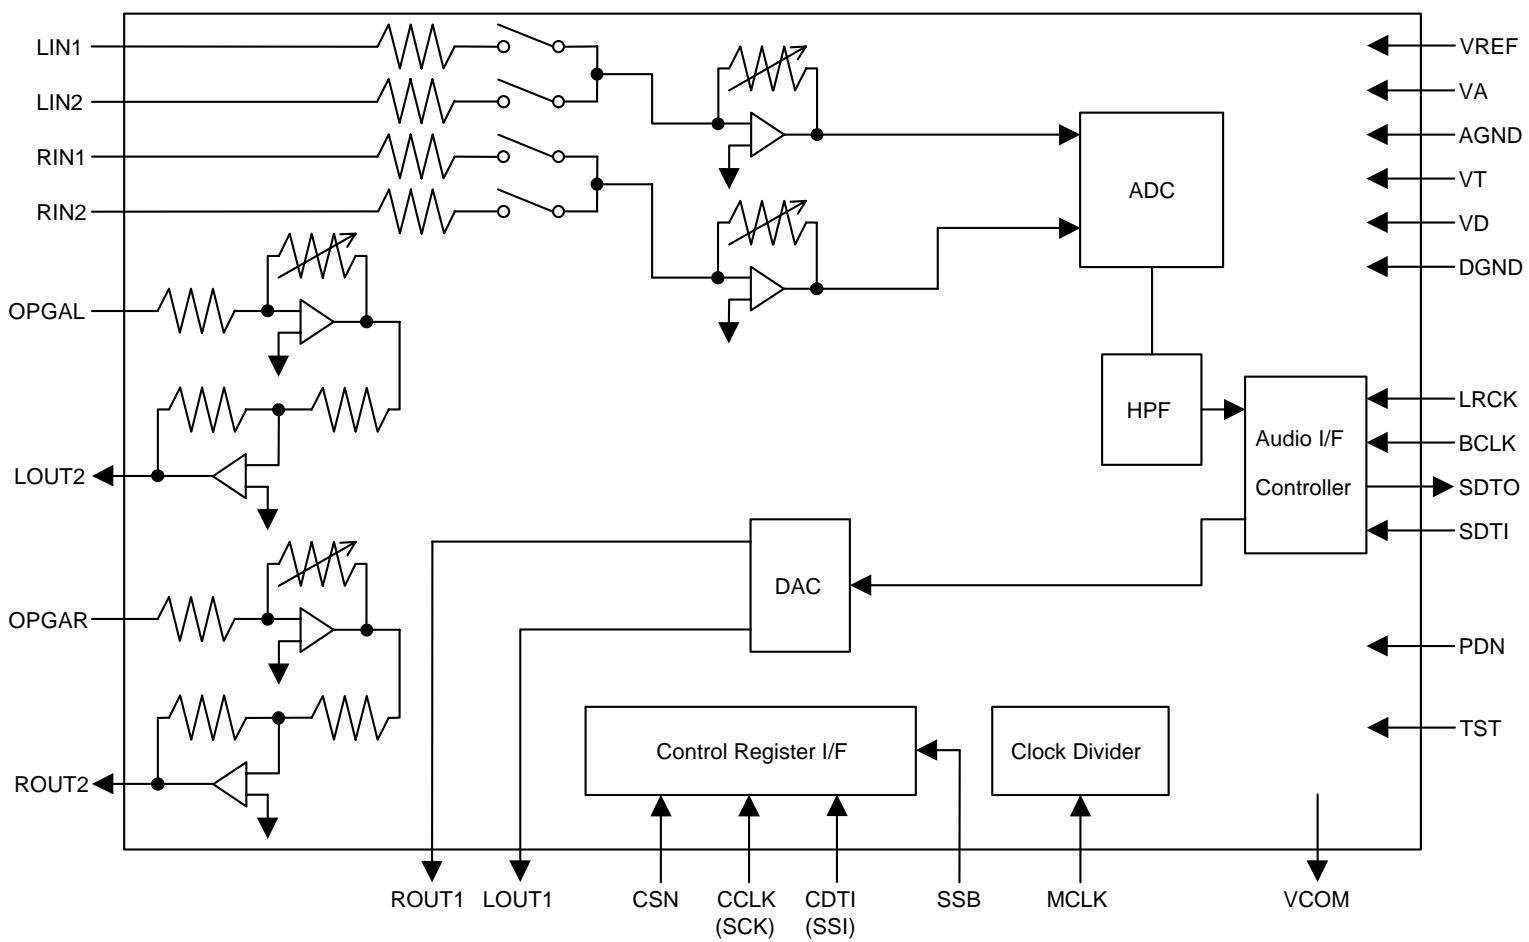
LIN1
LIN2
RIN1
RIN2
OPGAL
LOUT2
OPGAR
ROUT2

VREF
VA
AGND
VT
VD
DGND

ADC

HPF

Audio I/F
Controller

LRCK
BCLK
SDTO
SDTI

DAC

PDN

TST

Control Register I/F

Clock Divider

ROUT1 LOUT1 CSN CCLK (SCK) CDTI (SSI) SSB MCLK VCOM